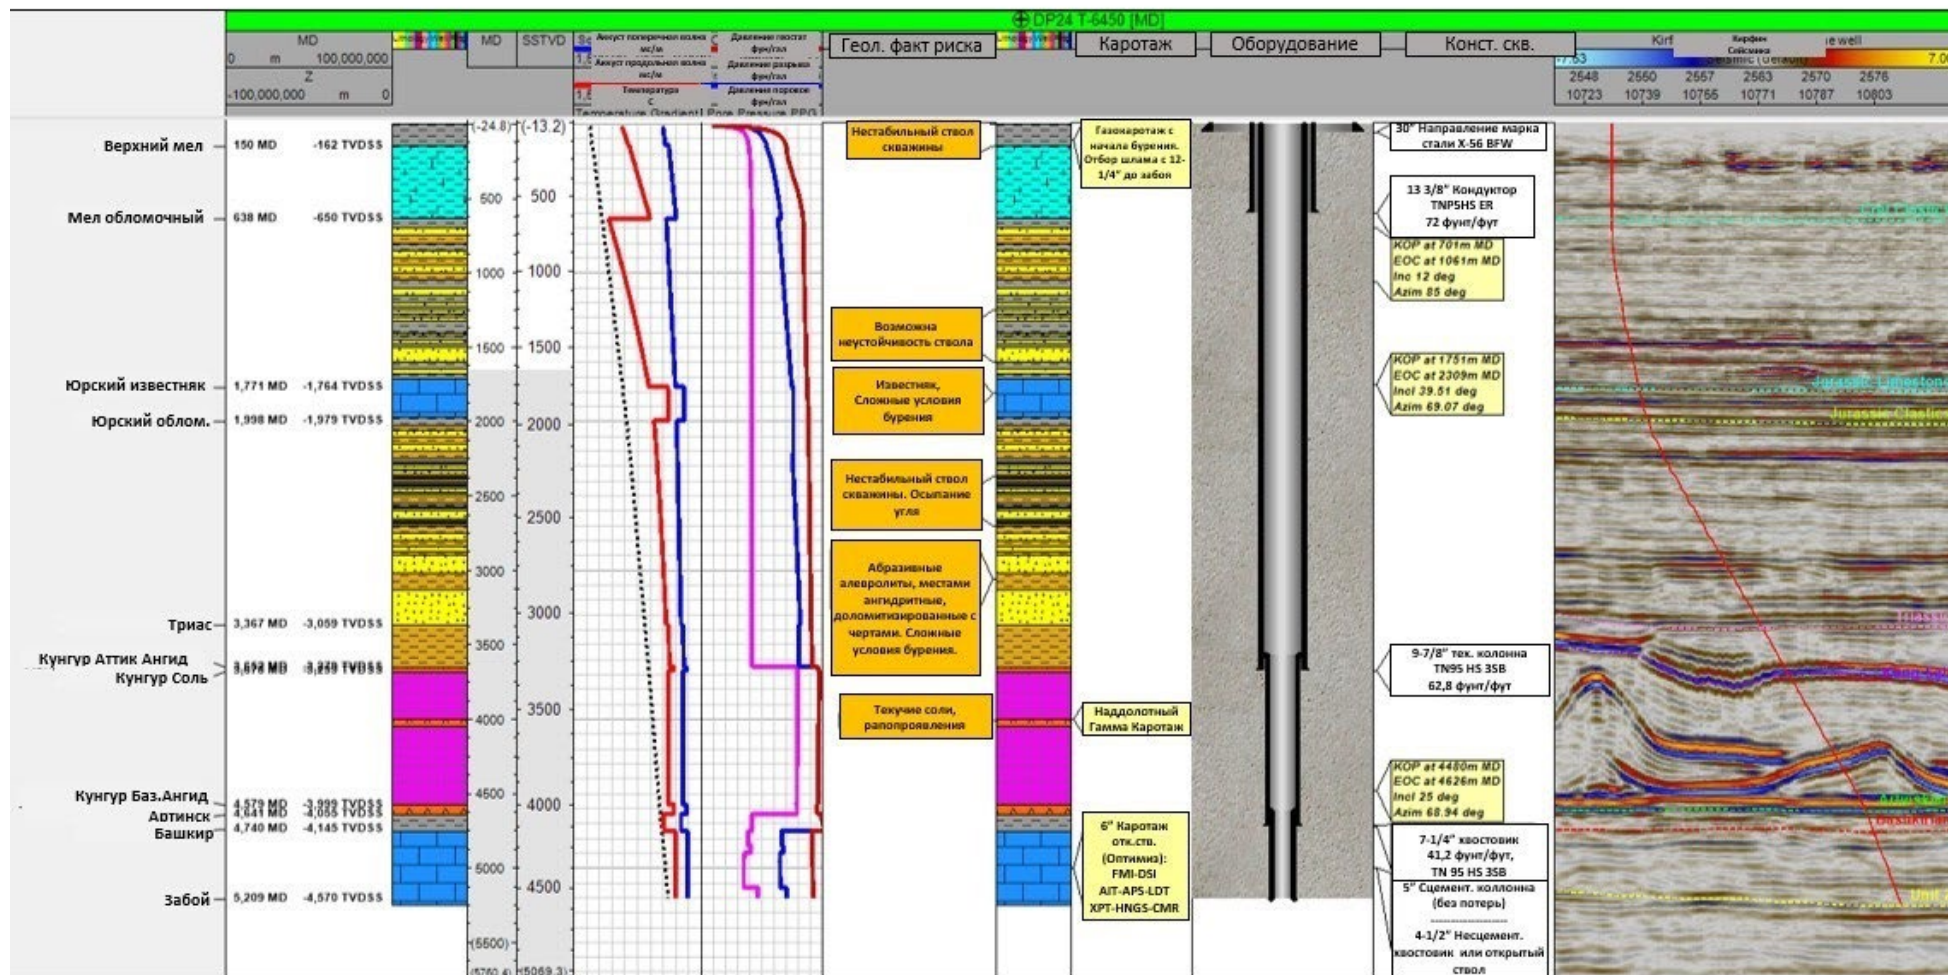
DP24 T-6450 [MD]

MD
0 m 100,000,000
Z
-100,000,000 m 0

MD SSTVD

Акуст поперечная волна мс/м
Акуст продольная волна мс/м
Температура C
Temperature Gradient
Давление геостат фун/гал
Давление разрыва фун/гал
Давление поровое фун/гал
Pore Pressure PPG

Геол. факт риска
Каротаж
Оборудование
Конст. скв.

Kirf
Кирфин Сейсмика
Seismic (default)
-7.03
7.0
2548 2560 2567 2563 2570 2576
10723 10739 10755 10771 10787 10803

Верхний мел — 150 MD -162 TVDSS
Мел обломочный — 638 MD -650 TVDSS
Юрский известняк — 1,771 MD -1,764 TVDSS
Юрский облом. — 1,998 MD -1,979 TVDSS
Триас — 3,367 MD -3,059 TVDSS
Кунгур Аттик Ангид — 3,692 MD -3,259 TVDSS
Кунгур Соль — 3,678 MD -3,259 TVDSS
Кунгур Баз.Ангид — 4,579 MD -3,999 TVDSS
Артинск — 4,641 MD -3,055 TVDSS
Башкир — 4,740 MD -4,145 TVDSS
Забой — 5,209 MD -4,570 TVDSS

(-24.8) 500 1000 1500 2000 2500 3000 3500 4000 4500 5000 (5500) (5760.4)
(-13.2) 500 1000 1500 2000 2500 3000 3500 4000 4500 (5069.3)

Нестабильный ствол скважины
Возможна неустойчивость ствола
Известняк, Сложные условия бурения
Нестабильный ствол скважины. Осыпание угля
Абразивные алевролиты, местами ангидритные, доломитизированные с чертами. Сложные условия бурения.
Текучие соли, рапопроявления

Газокаротаж с начала бурения. Отбор шлама с 12-1/4" до забоя
Наддолотный Гамма Каротаж
6" Каротаж отк.ств. (Оптимиз): FMI-DSI AIT-APS-LDT XPT-HNGS-CMR

30" Направление марка стали X-56 BFW
13 3/8" Кондуктор TNP5HS ER 72 фунт/фут
KOP at 701m MD
EOC at 1061m MD
Inc 12 deg
Azim 85 deg
KOP at 1751m MD
EOC at 2309m MD
Incl 39.51 deg
Azim 69.07 deg
9-7/8" тех. колонна TN95 HS 3SB 62,8 фунт/фут
KOP at 4480m MD
EOC at 4626m MD
Incl 25 deg
Azim 68.94 deg
7-1/4" хвостовик 41,2 фунт/фут, TN 95 HS 3SB
5" Сцемент. колонна (без потерь)
4-1/2" Несцемент. хвостовик или открытый ствол

Jurassic Limestone
Jurassic Clastics